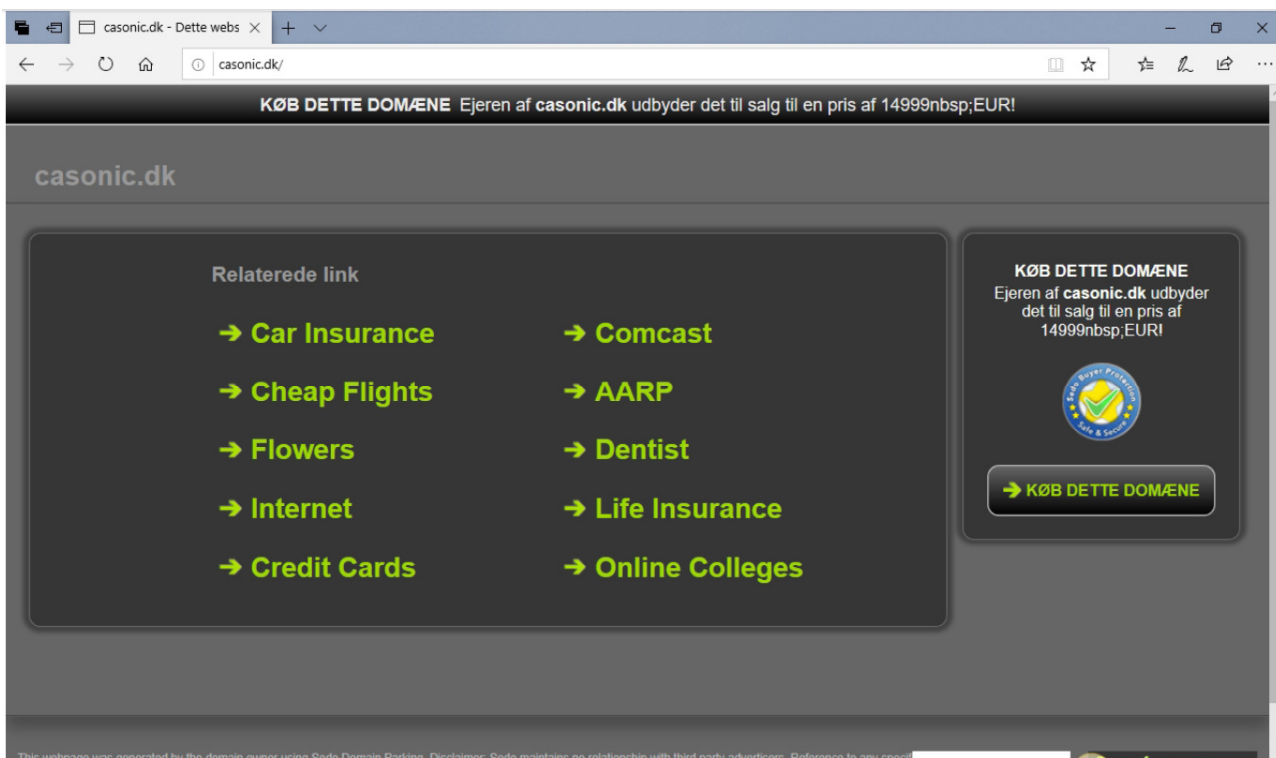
casonic.dk - Dette webs

casonic.dk/

KØB DETTE DOMÆNE Ejeren af casonic.dk udbyder det til salg til en pris af 14999nbsp;EUR!

casonic.dk

Relaterede link

➔ Car Insurance
➔ Cheap Flights
➔ Flowers
➔ Internet
➔ Credit Cards
➔ Comcast
➔ AARP
➔ Dentist
➔ Life Insurance
➔ Online Colleges

KØB DETTE DOMÆNE
Ejeren af casonic.dk udbyder det til salg til en pris af 14999nbsp;EUR!

Sedo Buyer Protection Safe & Secure

➔ KØB DETTE DOMÆNE

This webpage was generated by the domain owner using Sedo Domain Parking. Disclaimer: Sedo maintains no relationship with third party advertisers. Reference to any speci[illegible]